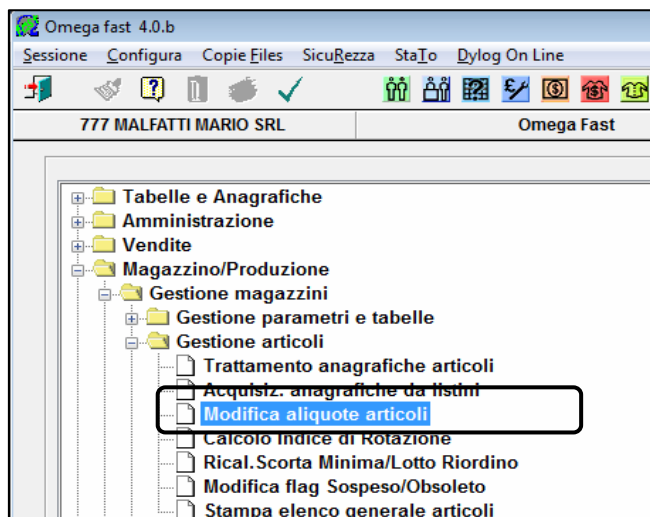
Omega fast 4.0.b

Sessione Configura Copie Files SicuRezza StaTo Dylog On Line

777 MALFATTI MARIO SRL

Omega Fast

Tabelle e Anagrafiche
Amministrazione
Vendite
Magazzino/Produzione
Gestione magazzini
Gestione parametri e tabelle
Gestione articoli
Trattamento anagrafiche articoli
Acquisiz. anagrafiche da listini
Modifica aliquote articoli
Calcolo Indice di Rotazione
Rical.Scorta Minima/Lotto Riordino
Modifica flag Sospeso/Obsoleto
Stampa elenco generale articoli